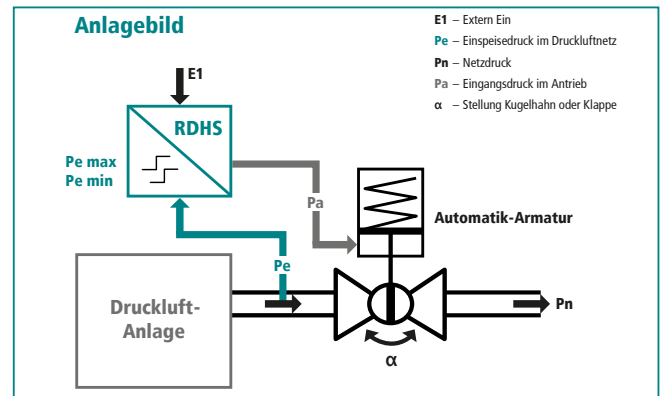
Anlagebild

E1 – Extern Ein
Pe – Einspeisedruck im Druckluftnetz
Pn – Netzdruck
Pa – Eingangsdruck im Antrieb
α – Stellung Kugelhahn oder Klappe

E1

RDHS

Pe max
Pe min

Pa

Automatik-Armatur

Pe

Druckluft-Anlage

Pn

α